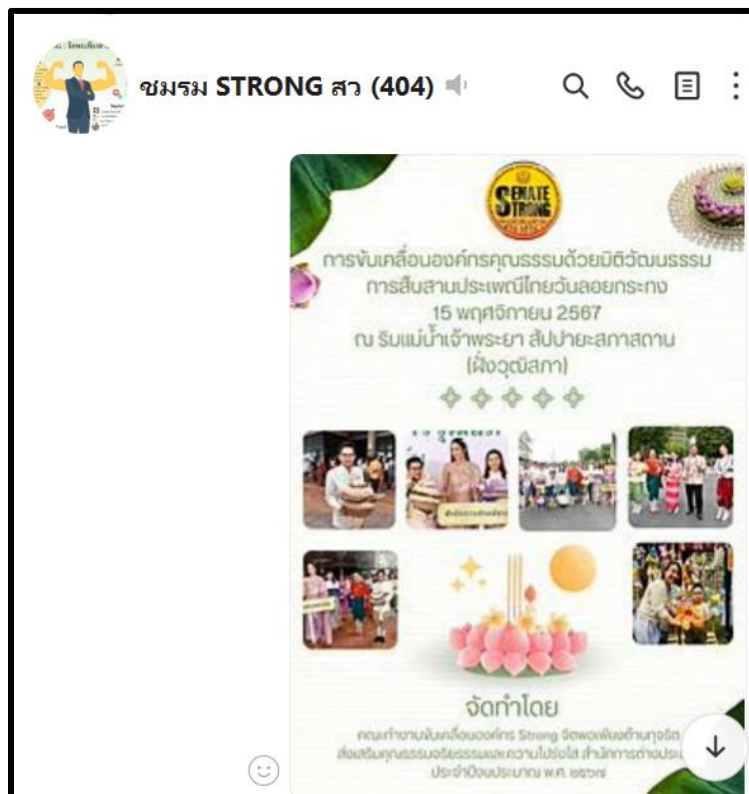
ชมรม STRONG สว (404)

SENATE STRONG

การขับเคลื่อนองค์กรคุณธรรมด้วยมิติวัฒนธรรม การสืบสานประเพณีไทยวันลอยกระทง 15 พฤศจิกายน 2567 ณ ริมแม่น้ำเจ้าพระยา สัปปายะสภาสถาน (ฝั่งวุฒิสภา)

จัดทำโดย

คณะทำงานขับเคลื่อนองค์กร Strong จิตพอเพียงต้านทุจริต ส่งเสริมคุณธรรมจริยธรรมและความโปร่งใส สำนักการต่างประ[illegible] ประจำปีงบประมาณ พ.ศ. ๒๕๖๗